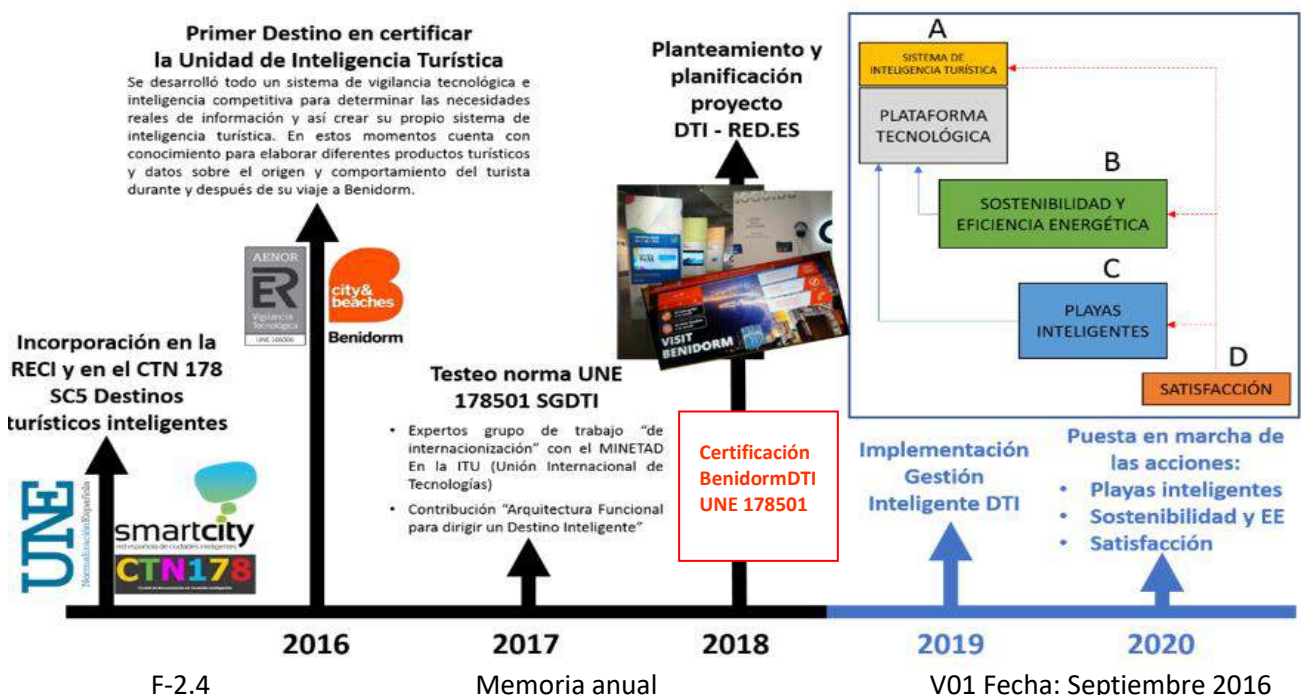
Primer Destino en certificar la Unidad de Inteligencia Turística

Se desarrolló todo un sistema de vigilancia tecnológica e inteligencia competitiva para determinar las necesidades reales de información y así crear su propio sistema de inteligencia turística. En estos momentos cuenta con conocimiento para elaborar diferentes productos turísticos y datos sobre el origen y comportamiento del turista durante y después de su viaje a Benidorm.

Planteamiento y planificación proyecto DTI - RED.ES

A
SISTEMA DE INTELIGENCIA TURÍSTICA
PLATAFORMA TECNOLÓGICA
B
SOSTENIBILIDAD Y EFICIENCIA ENERGÉTICA
C
PLAYAS INTELIGENTES
D
SATISFACCIÓN

AENOR
ER
Vigilancia Tecnológica
UNE 166006

city& beaches
Benidorm

Incorporación en la RECI y en el CTN 178 SC5 Destinos turísticos inteligentes

UNE
Normalización Española

smartcity
red española de ciudades inteligentes
CTN178

VISIT BENIDORM

Testeo norma UNE 178501 SGDTI

• Expertos grupo de trabajo "de internacionización" con el MINETAD En la ITU (Unión Internacional de Tecnologías)
• Contribución "Arquitectura Funcional para dirigir un Destino Inteligente"

Certificación BenidormDTI UNE 178501

Implementación Gestión Inteligente DTI

Puesta en marcha de las acciones:
• Playas inteligentes
• Sostenibilidad y EE
• Satisfacción

2016
2017
2018
2019
2020

F-2.4
Memoria anual
V01 Fecha: Septiembre 2016